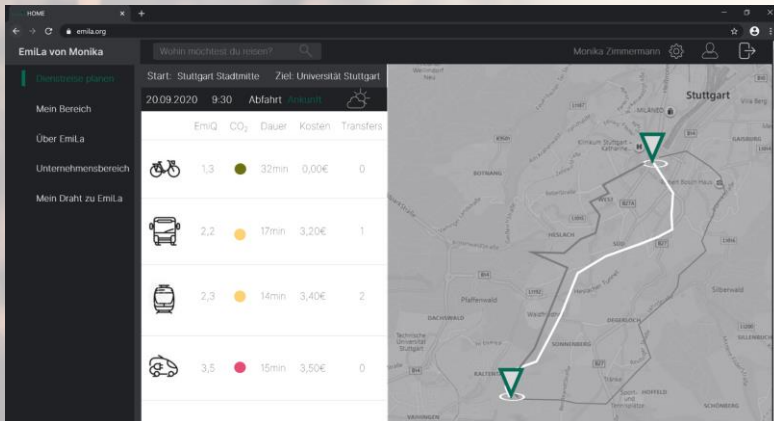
HOME
emila.org
EmiLa von Monika
Wohin möchtest du reisen?
Monika Zimmermann
Dienstreise planen
Mein Bereich
Über EmiLa
Unternehmensbereich
Mein Draht zu EmiLa
Start: Stuttgart Stadtmitte
Ziel: Universität Stuttgart
20.09.2020 9:30 Abfahrt Ankunft

| | EmiQ | $CO_2$ | Dauer | Kosten | Transfers |
|---|---|---|---|---|---|
| | 1,3 | | 32min | 0,00€ | 0 |
| | 2,2 | | 17min | 3,20€ | 1 |
| | 2,3 | | 14min | 3,40€ | 2 |
| | 3,5 | | 15min | 3,50€ | 0 |

Stuttgart
Villa Berg
MILANEO
Klinikum Stuttgart - Katharinenhospital
BOTNANG
WEST
GABLENBERG
HESLACH
Silberwald
Pfaffenwald
DACHSWALD
Waldfriedhof
DEGERLOCH
Technische Universität Stuttgart
SONNENBERG
KALTENTAL
SILLENBUCH
SCHÖNBERG
VAIHINGEN